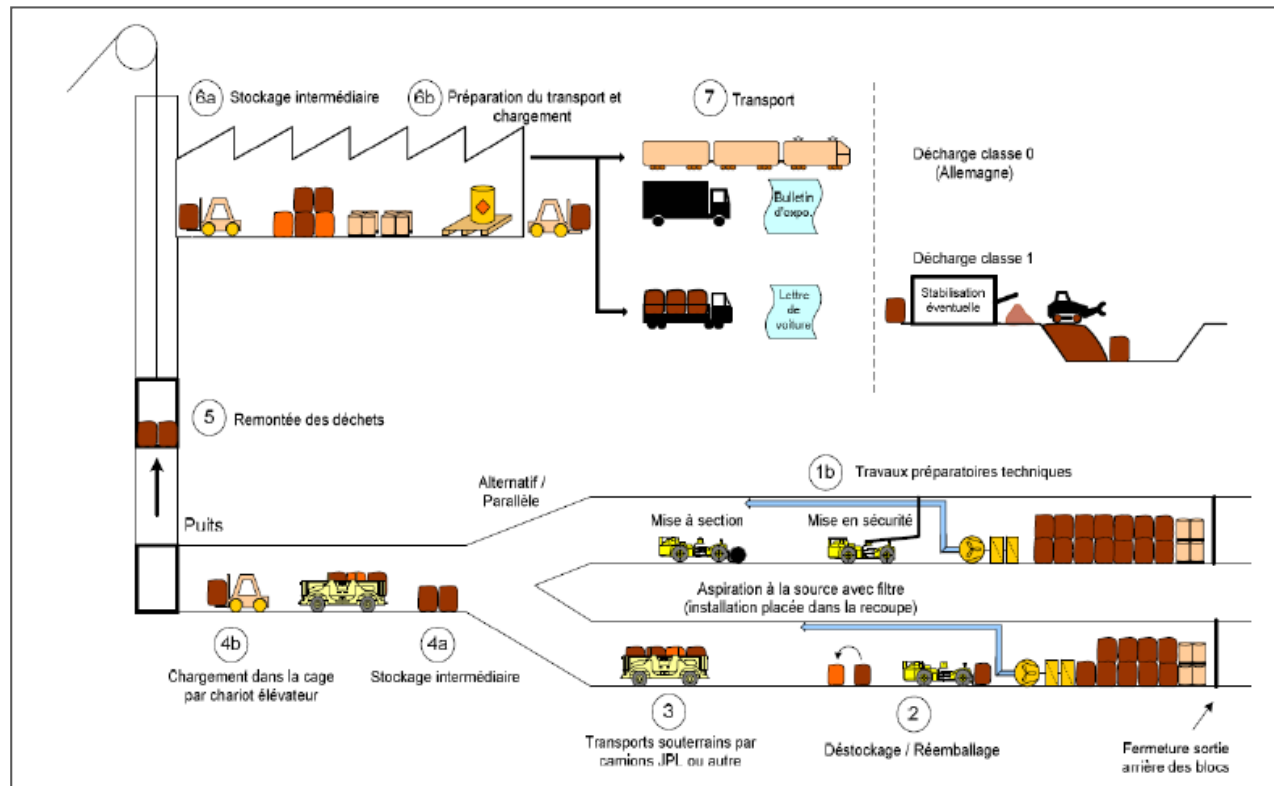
6a Stockage intermédiaire

6b Préparation du transport et chargement

7 Transport

Bulletin d'expo.

Lettre de voiture

Décharge classe 0 (Allemagne)

Décharge classe 1

Stabilisation éventuelle

5 Remontée des déchets

1b Travaux préparatoires techniques

Alternatif / Parallèle

Puits

Mise à section

Mise en sécurité

Aspiration à la source avec filtre (installation placée dans la recoupe)

4b Chargement dans la cage par chariot élévateur

4a Stockage intermédiaire

3 Transports souterrains par camions JPL ou autre

2 Déstockage / Réemballage

Fermeture sortie arrière des blocs